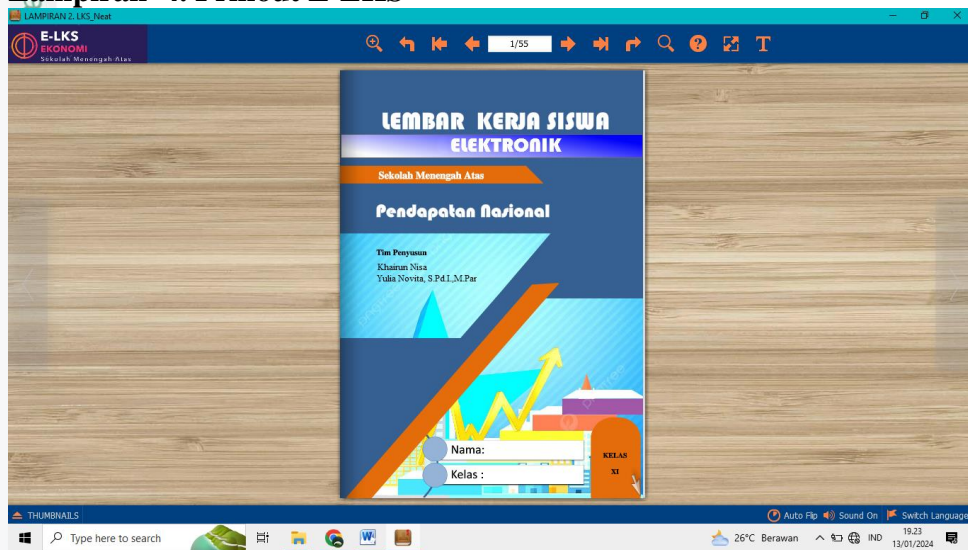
Lampiran 4. Flihout E-LKS

LAMPIRAN 2. LKS_Neat

E-LKS
EKONOMI
Sekolah Menengah Atas

1/55

LEMBAR KERJA SISWA
ELEKTRONIK

Sekolah Menengah Atas

Pendapatan Nasional

Tim Penyusun
Khairun Nisa
Yulia Novita, S.Pd.I.,M.Par

Nama:
Kelas :

KELAS
XI

THUMBNAILS

Auto Flip Sound On Switch Language

Type here to search

26°C Berawan IND 19.23 13/01/2024